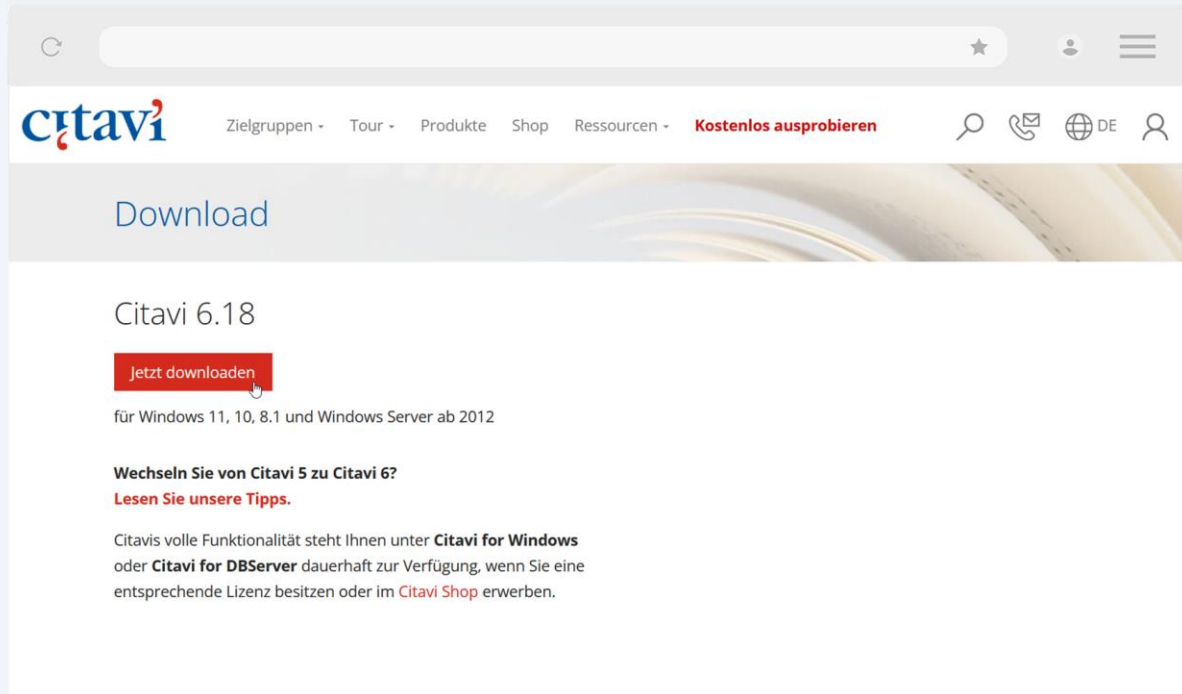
citavi

Zielgruppen Tour Produkte Shop Ressourcen **Kostenlos ausprobieren** DE

Download

Citavi 6.18

Jetzt downloaden

für Windows 11, 10, 8.1 und Windows Server ab 2012

**Wechseln Sie von Citavi 5 zu Citavi 6?**
**Lesen Sie unsere Tipps.**

Citavis volle Funktionalität steht Ihnen unter **Citavi for Windows** oder **Citavi for DBServer** dauerhaft zur Verfügung, wenn Sie eine entsprechende Lizenz besitzen oder im Citavi Shop erwerben.